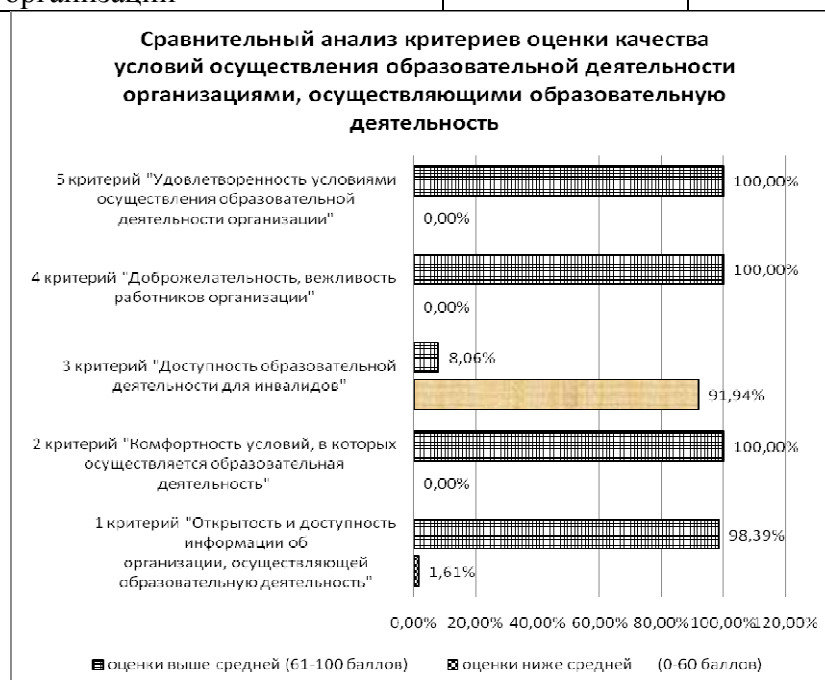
организации

Сравнительный анализ критериев оценки качества условий осуществления образовательной деятельности организациями, осуществляющими образовательную деятельность

5 критерий "Удовлетворенность условиями осуществления образовательной деятельности организации"
100,00%
0,00%

4 критерий "Доброжелательность, вежливость работников организации"
100,00%
0,00%

3 критерий "Доступность образовательной деятельности для инвалидов"
8,06%
91,94%

2 критерий "Комфортность условий, в которых осуществляется образовательная деятельность"
100,00%
0,00%

1 критерий "Открытость и доступность информации об организации, осуществляющей образовательную деятельность"
98,39%
1,61%

0,00% 20,00% 40,00% 60,00% 80,00% 100,00% 120,00%

оценки выше средней (61-100 баллов) оценки ниже средней (0-60 баллов)